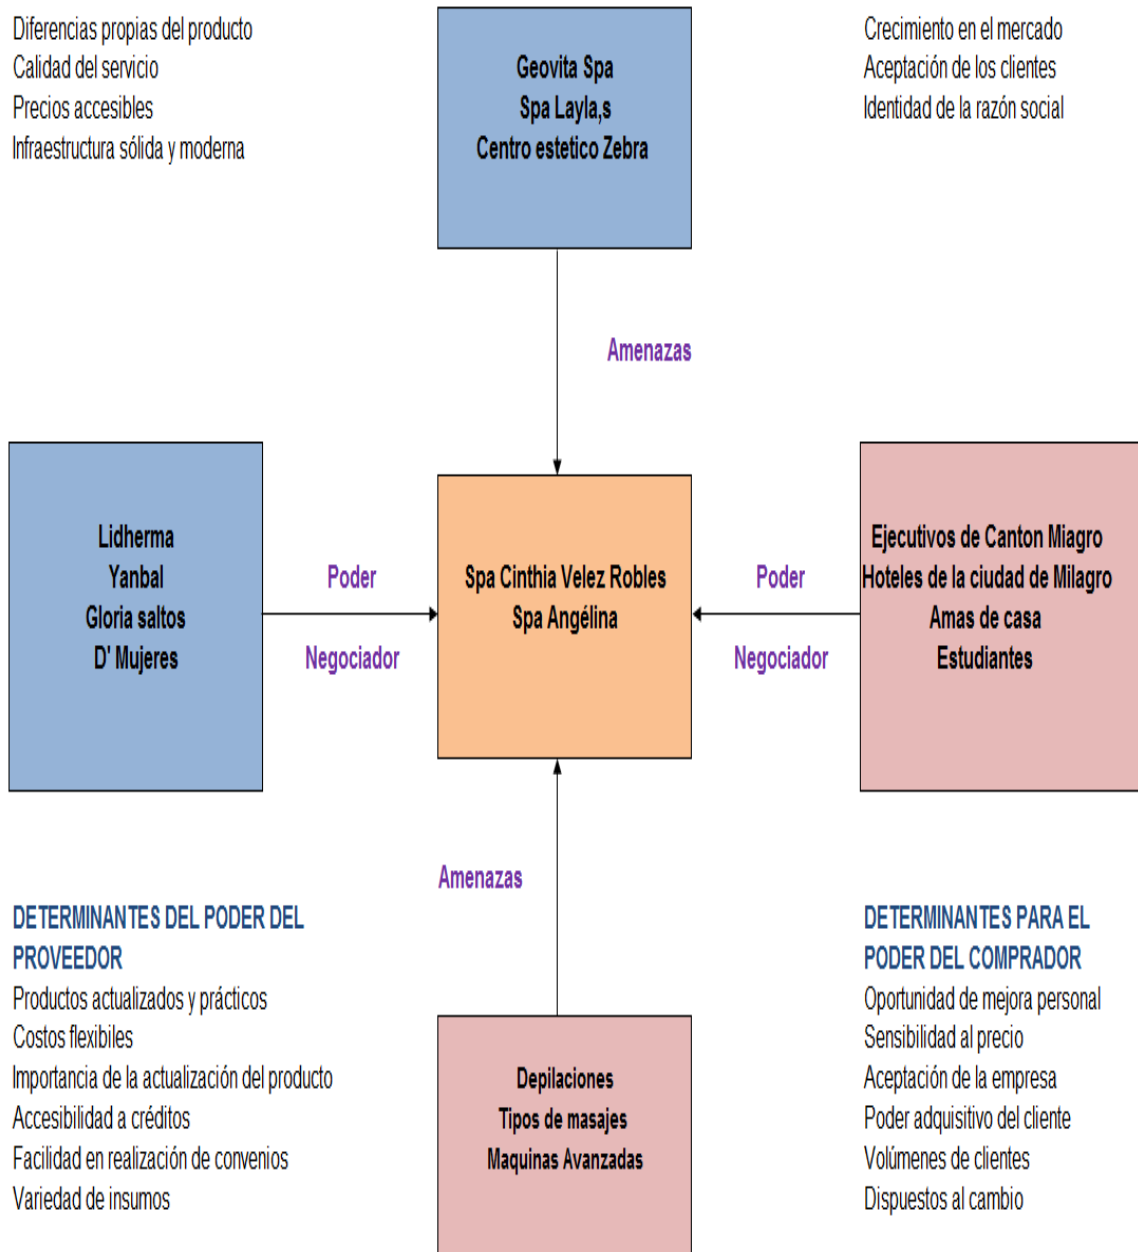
Diferencias propias del producto
Calidad del servicio
Precios accesibles
Infraestructura sólida y moderna

Geovita Spa
Spa Layla,s
Centro estetico Zebra

Crecimiento en el mercado
Aceptación de los clientes
Identidad de la razón social

Amenazas

Lidherma
Yanbal
Gloria saltos
D' Mujeres

Poder
Negociador

Spa Cinthia Velez Robles
Spa Angélina

Poder
Negociador

Ejecutivos de Canton Miagro
Hoteles de la ciudad de Milagro
Amas de casa
Estudiantes

Amenazas

DETERMINANTES DEL PODER DEL PROVEEDOR
Productos actualizados y prácticos
Costos flexibiles
Importancia de la actualización del producto
Accesibilidad a créditos
Facilidad en realización de convenios
Variedad de insumos

Depilaciones
Tipos de masajes
Maquinas Avanzadas

DETERMINANTES PARA EL PODER DEL COMPRADOR
Oportunidad de mejora personal
Sensibilidad al precio
Aceptación de la empresa
Poder adquisitivo del cliente
Volúmenes de clientes
Dispuestos al cambio